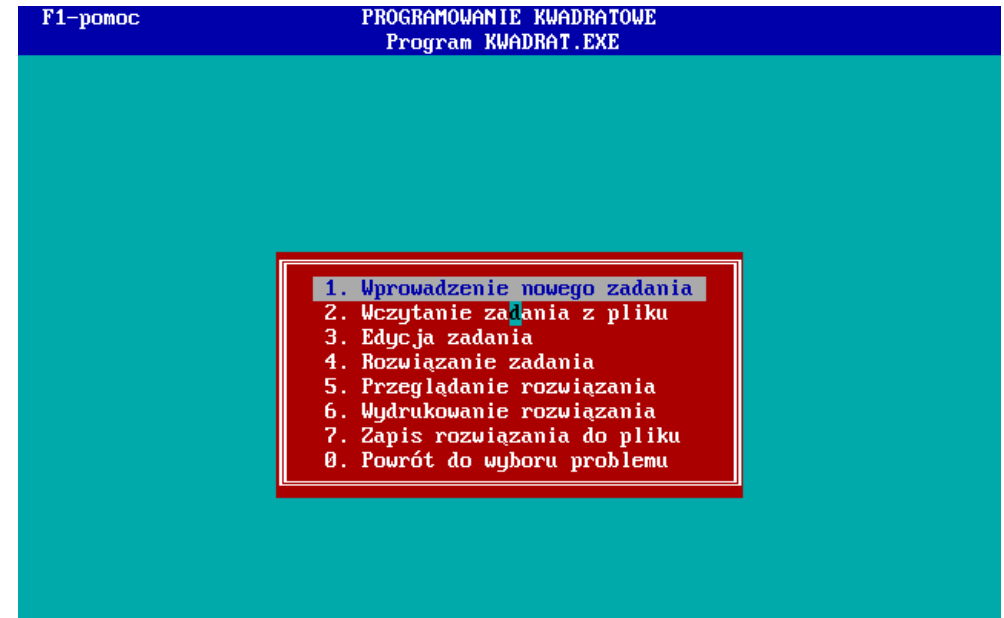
F1-pomoc

PROGRAMOWANIE KWADRATOWE
Program KWADRAT.EXE

1. Wprowadzenie nowego zadania
2. Wczytanie zadania z pliku
3. Edycja zadania
4. Rozwiązanie zadania
5. Przeglądanie rozwiązania
6. Wydrukowanie rozwiązania
7. Zapis rozwiązania do pliku
0. Powrót do wyboru problemu